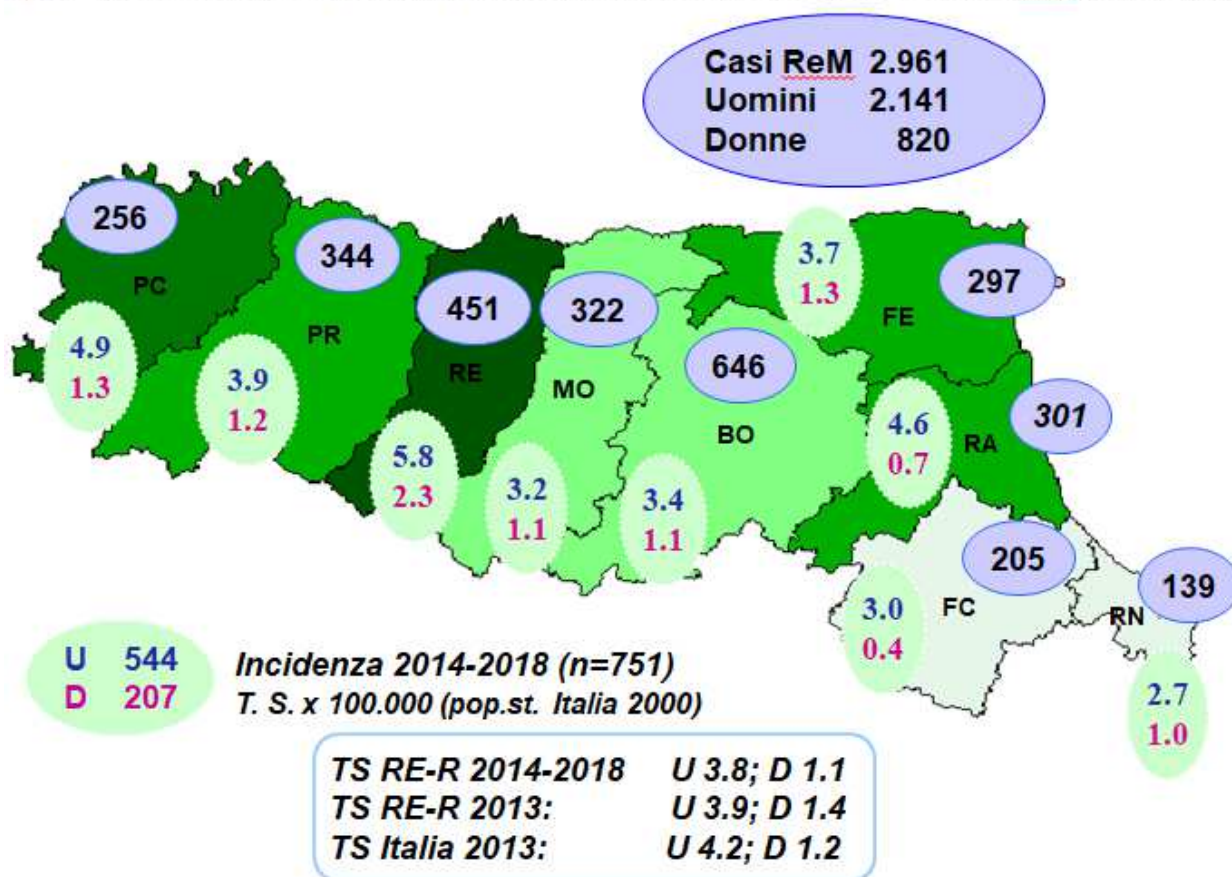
Casi ReM 2.961
Uomini 2.141
Donne 820

256
PC
4.9
1.3

344
PR
3.9
1.2

451
RE
5.8
2.3

322
MO
3.2
1.1

646
BO
3.4
1.1

3.7
1.3

297
FE

4.6
0.7
RA
301

205
FC
3.0
0.4

139
RN
2.7
1.0

U 544
D 207

Incidenza 2014-2018 (n=751)
T. S. x 100.000 (pop.st. Italia 2000)

TS RE-R 2014-2018 U 3.8; D 1.1
TS RE-R 2013: U 3.9; D 1.4
TS Italia 2013: U 4.2; D 1.2